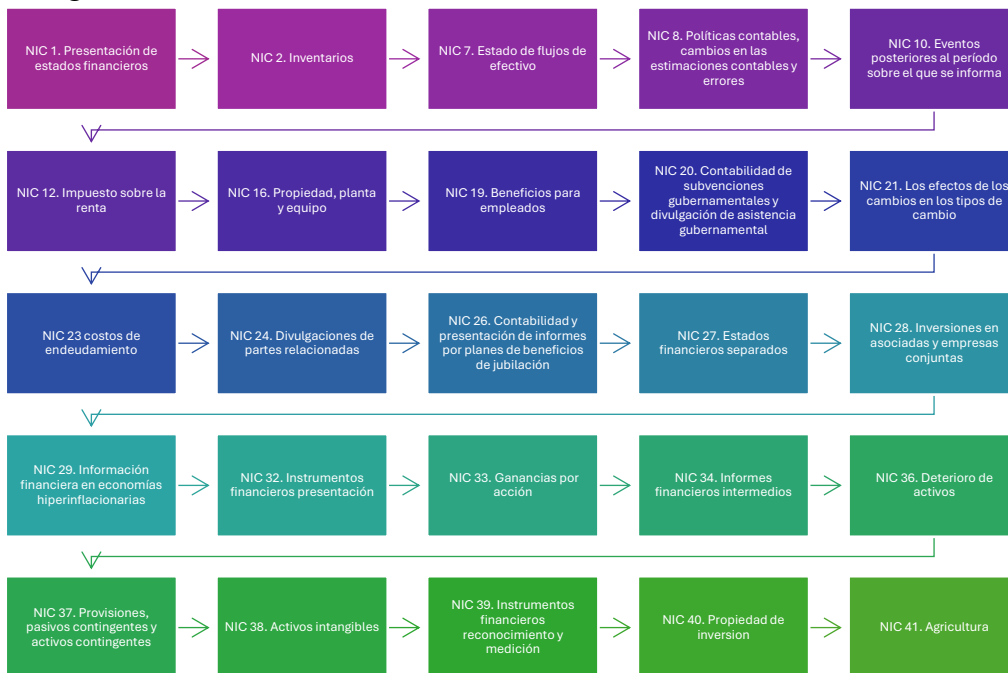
NIC 1. Presentación de estados financieros

NIC 2. Inventarios

NIC 7. Estado de flujos de efectivo

NIC 8. Políticas contables, cambios en las estimaciones contables y errores

NIC 10. Eventos posteriores al período sobre el que se informa

NIC 12. Impuesto sobre la renta

NIC 16. Propiedad, planta y equipo

NIC 19. Beneficios para empleados

NIC 20. Contabilidad de subvenciones gubernamentales y divulgación de asistencia gubernamental

NIC 21. Los efectos de los cambios en los tipos de cambio

NIC 23 costos de endeudamiento

NIC 24. Divulgaciones de partes relacionadas

NIC 26. Contabilidad y presentación de informes por planes de beneficios de jubilación

NIC 27. Estados financieros separados

NIC 28. Inversiones en asociadas y empresas conjuntas

NIC 29. Información financiera en economías hiperinflacionarias

NIC 32. Instrumentos financieros presentación

NIC 33. Ganancias por acción

NIC 34. Informes financieros intermedios

NIC 36. Deterioro de activos

NIC 37. Provisiones, pasivos contingentes y activos contingentes

NIC 38. Activos intangibles

NIC 39. Instrumentos financieros reconocimiento y medición

NIC 40. Propiedad de inversion

NIC 41. Agricultura